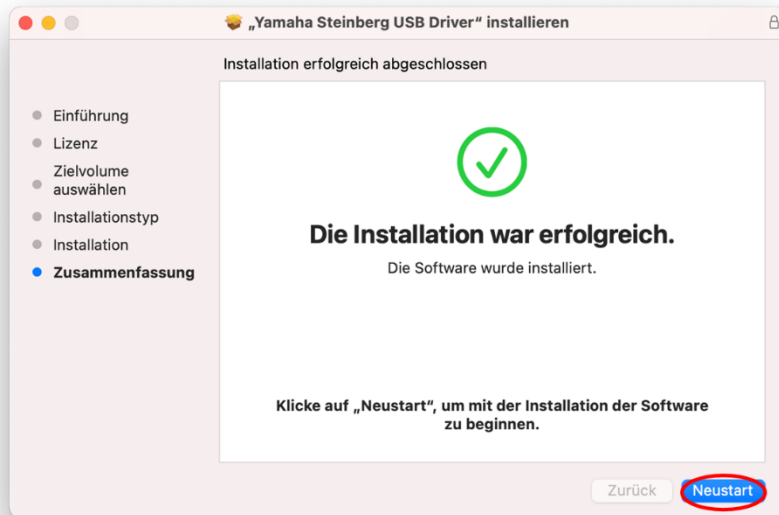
„Yamaha Steinberg USB Driver“ installieren

Installation erfolgreich abgeschlossen

Einführung
Lizenz
Zielvolume auswählen
Installationstyp
Installation
Zusammenfassung

Die Installation war erfolgreich.

Die Software wurde installiert.

Klicke auf „Neustart“, um mit der Installation der Software zu beginnen.

Zurück
Neustart